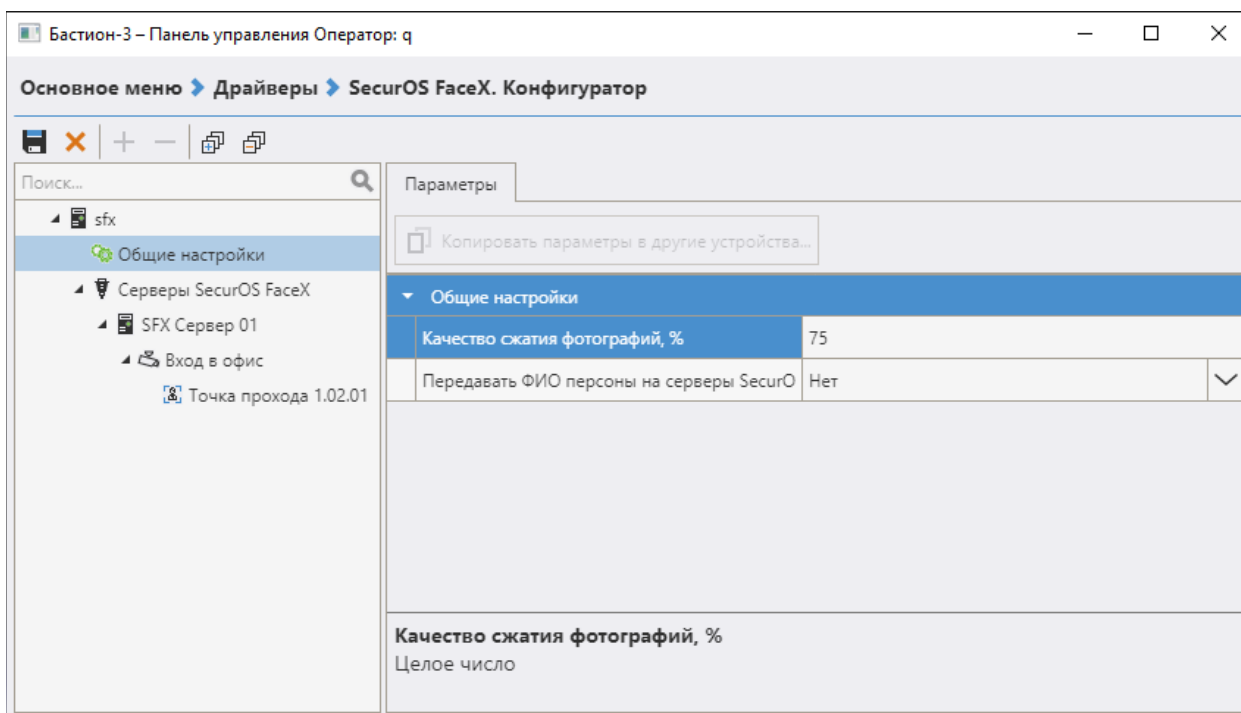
Бастион-3 – Панель управления Оператор: q

Основное меню › Драйверы › SecurOS FaceX. Конфигуратор

Поиск...

sfx
Общие настройки
Серверы SecurOS FaceX
SFX Сервер 01
Вход в офис
Точка прохода 1.02.01

Параметры

Копировать параметры в другие устройства...

Общие настройки

| Качество сжатия фотографий, % | 75 |
|---|---|
| Передавать ФИО персоны на серверы SecurO | Нет |

Качество сжатия фотографий, %
Целое число